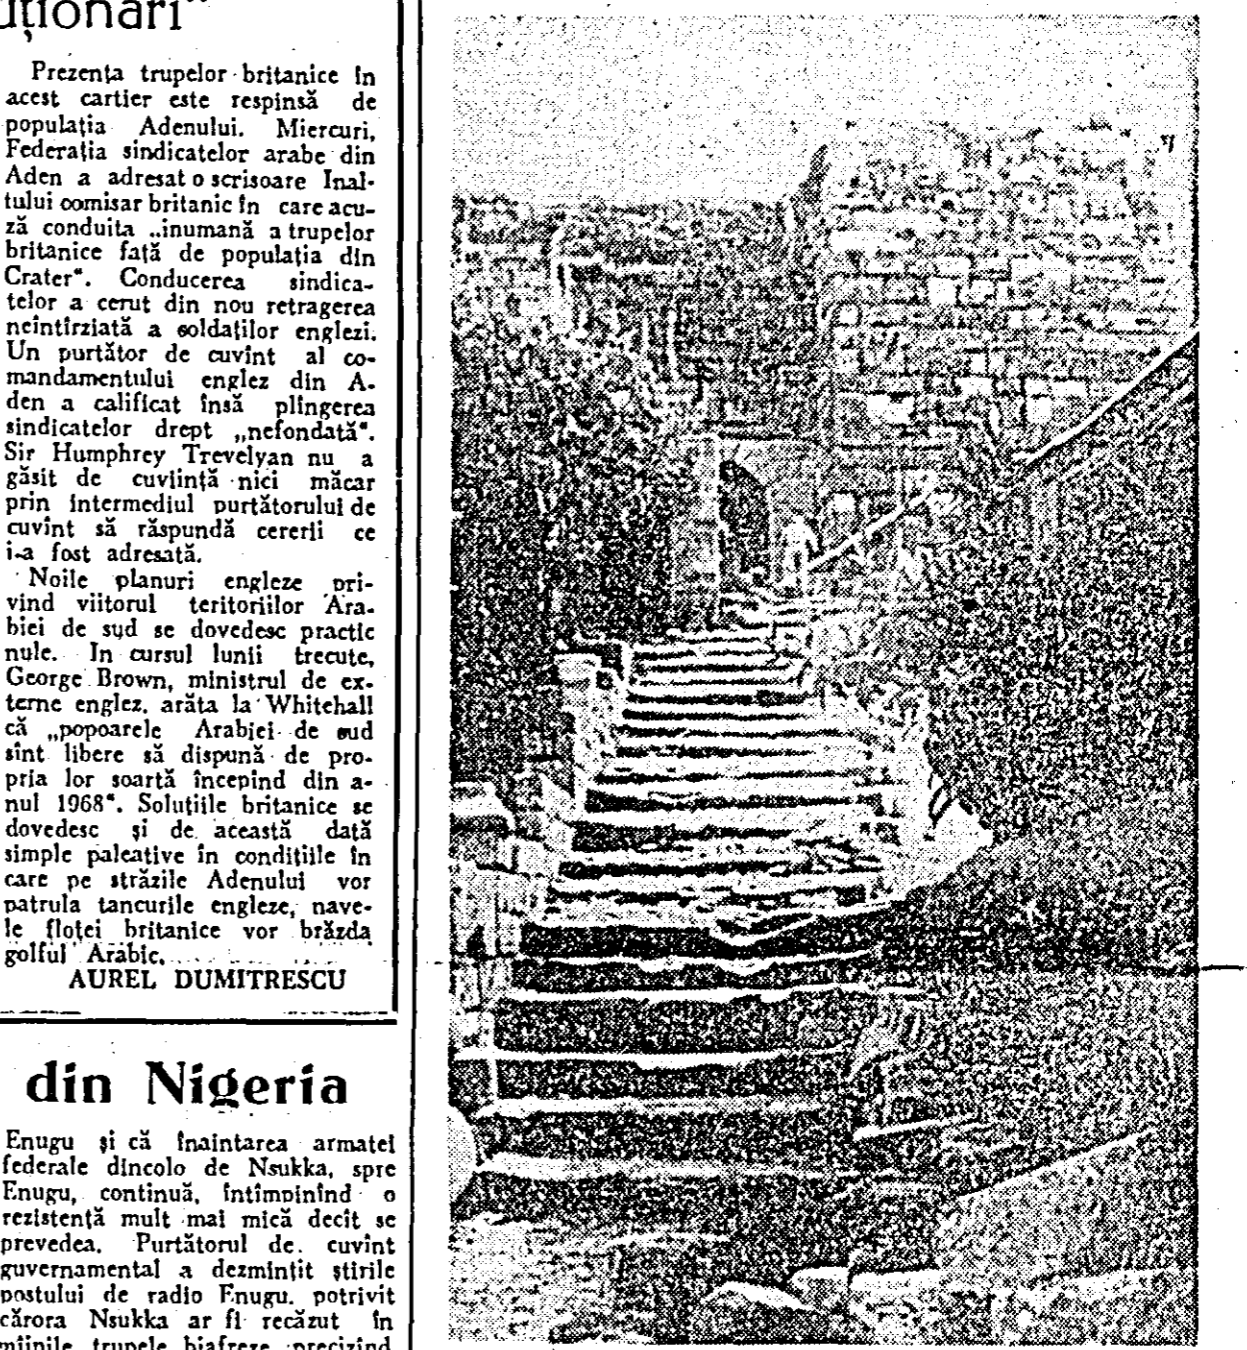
uționari"

Prezența trupelor britanice în acest cartier este respinsă de populația Adenului. Miercuri, Federația sindicatelor arabe din Aden a adresat o scrisoare înaltului comisar britanic în care acuză conduita „inumană a trupelor britanice față de populația din Crater". Conducerea sindicatelor a cerut din nou retragerea neintîrziată a soldaților englezi. Un purtător de cuvînt al comandamentului englez din Aden a calificat însă plîngerea sindicatelor drept „nefondată". Sir Humphrey Trevelyan nu a găsit de cuviință nici măcar prin intermediul purtătorului de cuvînt să răspundă cererii ce i-a fost adresată.

Noile planuri engleze privind viitorul teritoriilor Arabiei de sud se dovedesc practic nule. In cursul lunii trecute, George Brown, ministrul de externe englez, arăta la Whitehall că „popoarele Arabiei de sud sînt libere să dispună de propria lor soartă începînd din anul 1968". Soluțiile britanice se dovedesc și de această dată simple paleative în condițiile în care pe străzile Adenului vor patrula tancurile engleze, navele flotei britanice vor brăzda golful Arabic.

AUREL DUMITRESCU

din Nigeria

Enugu și că înaintarea armatei federale dincolo de Nsukka, spre Enugu, continuă, întîmpinînd o rezistență mult mai mică decît se prevedea. Purtătorul de cuvînt guvernamental a dezmințit știrile postului de radio Enugu, potrivit cărora Nsukka ar fi recăzut în mîinile trupele biafreze, precizînd